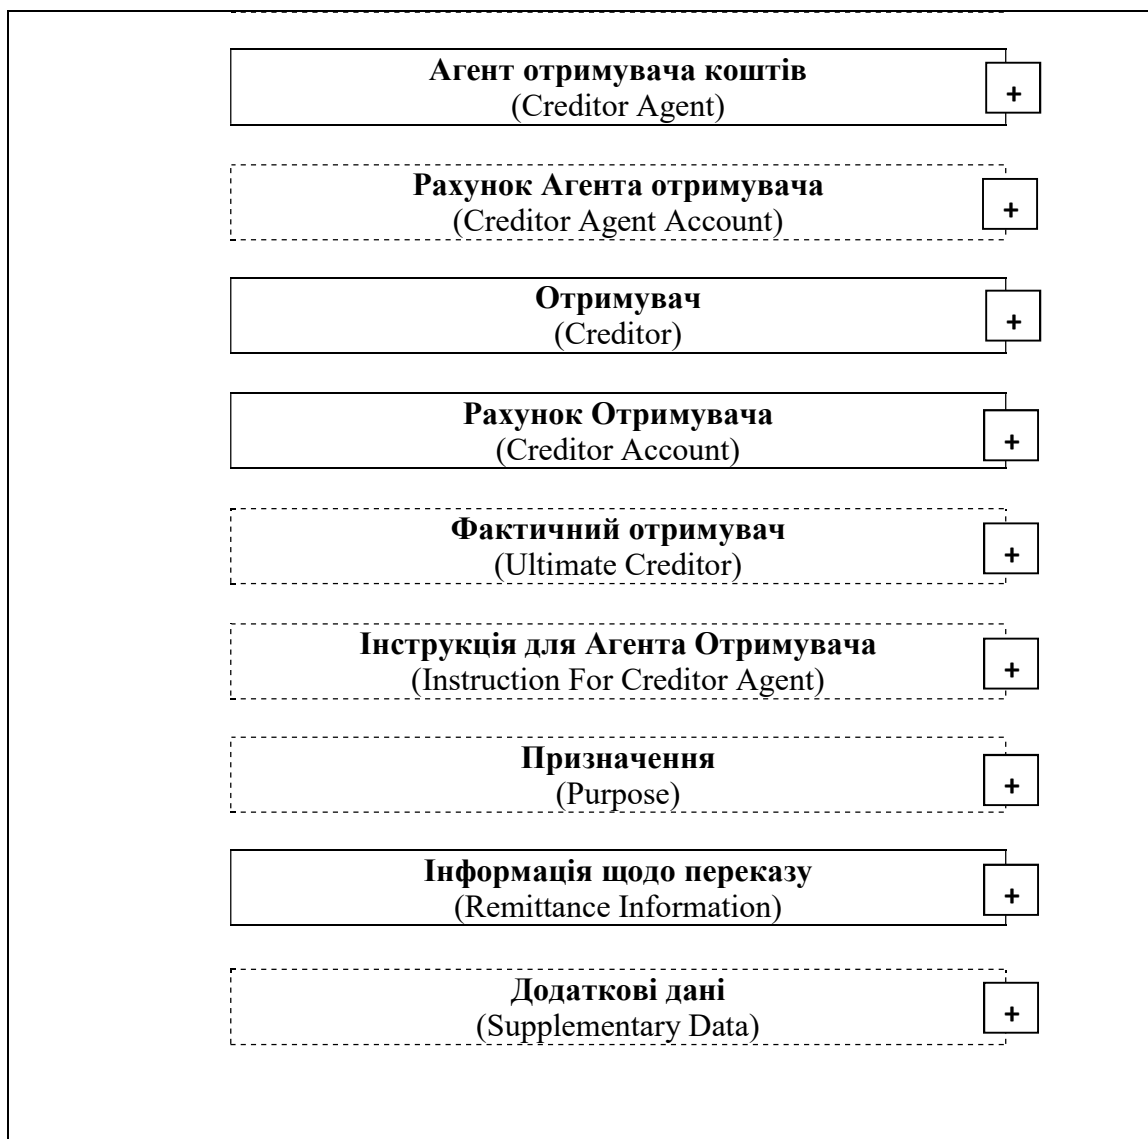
Агент отримувача коштів
(Creditor Agent)

+

Рахунок Агента отримувача
(Creditor Agent Account)

+

Отримувач
(Creditor)

+

Рахунок Отримувача
(Creditor Account)

+

Фактичний отримувач
(Ultimate Creditor)

+

Інструкція для Агента Отримувача
(Instruction For Creditor Agent)

+

Призначення
(Purpose)

+

Інформація щодо переказу
(Remittance Information)

+

Додаткові дані
(Supplementary Data)

+